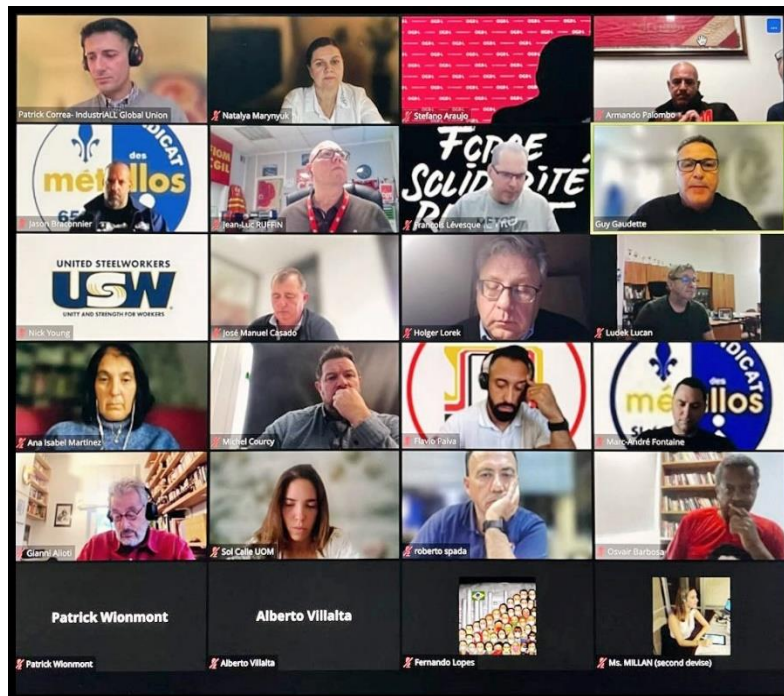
Patrick Correa- IndustriALL Global Union

Natalya Marynyuk

Stefano Araujo

Armando Palombo

SYNDICAT des métallos

Jason Braconnier

Jean-Luc RUFFIN

FORCE SOLIDARITÉ

François Lévesque

Guy Gaudette

UNITED STEELWORKERS USW UNITY AND STRENGTH FOR WORKERS

Nick Young

José Manuel Casado

Holger Lorek

Ludek Lucan

Ana Isabel Martinez

Michel Courcy

Flavio Paiva

SYNDICAT des métallos

Marc-André Fontaine

Gianni Alioti

Sol Celle UOM

roberto spada

Osvair Barbosa

Patrick Wionmont

Alberto Villalta

Patrick Wionmont

Alberto Villalta

Fernando Lopes

Ms. MILLAN (second devise)